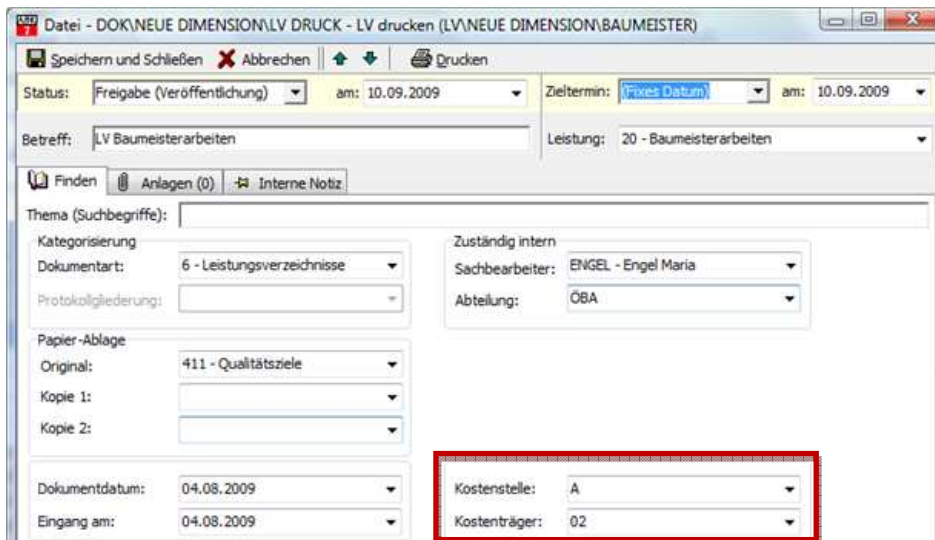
Datei - DOK\NEUE DIMENSION\LV DRUCK - LV drucken (LV\NEUE DIMENSION\BAUMEISTER)

Speichern und Schließen Abbrechen Drucken

Status: Freigabe (Veröffentlichung) am: 10.09.2009

Zieltermin: (Fixes Datum) am: 10.09.2009

Betreff: LV Baumeisterarbeiten

Leistung: 20 - Baumeisterarbeiten

Finden Anlagen (0) Interne Notiz

Thema (Suchbegriffe):

Kategorisierung

Dokumentart: 6 - Leistungsverzeichnisse

Protokollgliederung:

Zuständig intern

Sachbearbeiter: ENGEL - Engel Maria

Abteilung: ÖBA

Papier-Ablage

Original: 411 - Qualitätsziele

Kopie 1:

Kopie 2:

Dokumentdatum: 04.08.2009

Eingang am: 04.08.2009

Kostenstelle: A

Kostenträger: 02